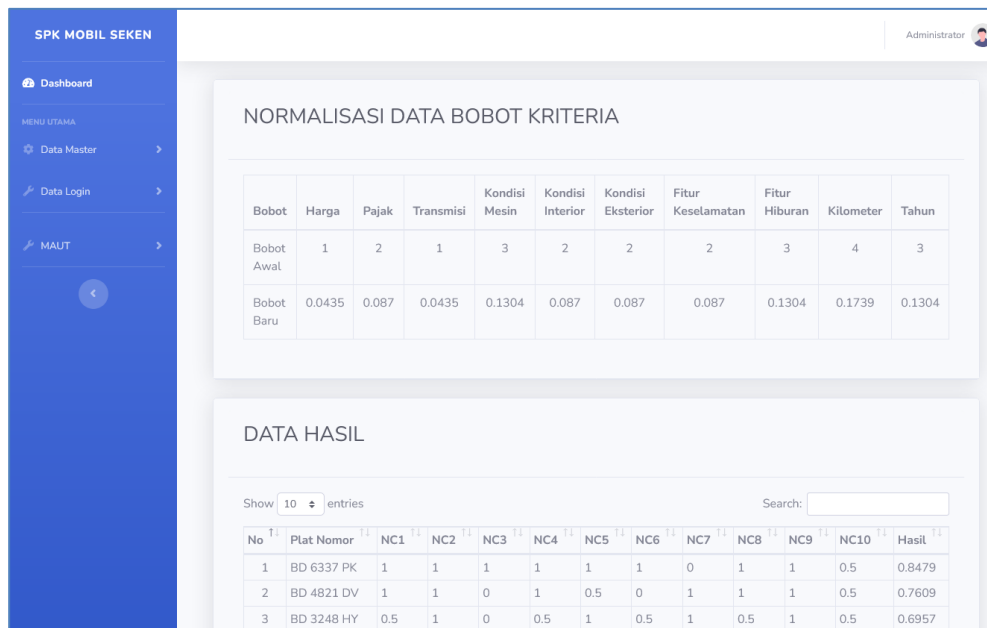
SPK MOBIL SEKEN

Dashboard

MENU UTAMA

Data Master

Data Login

MAUT

Administrator

NORMALISASI DATA BOBOT KRITERIA

| Bobot | Harga | Pajak | Transmisi | Kondisi Mesin | Kondisi Interior | Kondisi Eksterior | Fitur Keselamatan | Fitur Hiburan | Kilometer | Tahun |
|---|---|---|---|---|---|---|---|---|---|---|
| Bobot Awal | 1 | 2 | 1 | 3 | 2 | 2 | 2 | 3 | 4 | 3 |
| Bobot Baru | 0.0435 | 0.087 | 0.0435 | 0.1304 | 0.087 | 0.087 | 0.087 | 0.1304 | 0.1739 | 0.1304 |

DATA HASIL

Show 10 entries

Search:

| No | Plat Nomor | NC1 | NC2 | NC3 | NC4 | NC5 | NC6 | NC7 | NC8 | NC9 | NC10 | Hasil |
|---|---|---|---|---|---|---|---|---|---|---|---|---|
| 1 | BD 6337 PK | 1 | 1 | 1 | 1 | 1 | 1 | 0 | 1 | 1 | 0.5 | 0.8479 |
| 2 | BD 4821 DV | 1 | 1 | 0 | 1 | 0.5 | 0 | 1 | 1 | 1 | 0.5 | 0.7609 |
| 3 | BD 3248 HY | 0.5 | 1 | 0 | 0.5 | 1 | 0.5 | 1 | 0.5 | 1 | 0.5 | 0.6957 |